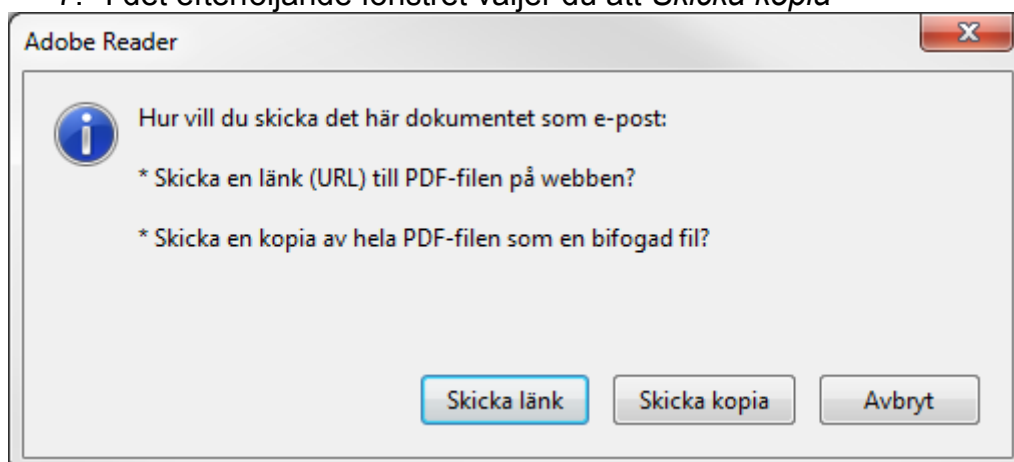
7. I det efterföljande fönstret väljer du att *Skicka kopia*

Adobe Reader

x

Hur vill du skicka det här dokumentet som e-post:

\* Skicka en länk (URL) till PDF-filen på webben?

\* Skicka en kopia av hela PDF-filen som en bifogad fil?

Skicka länk

Skicka kopia

Avbryt